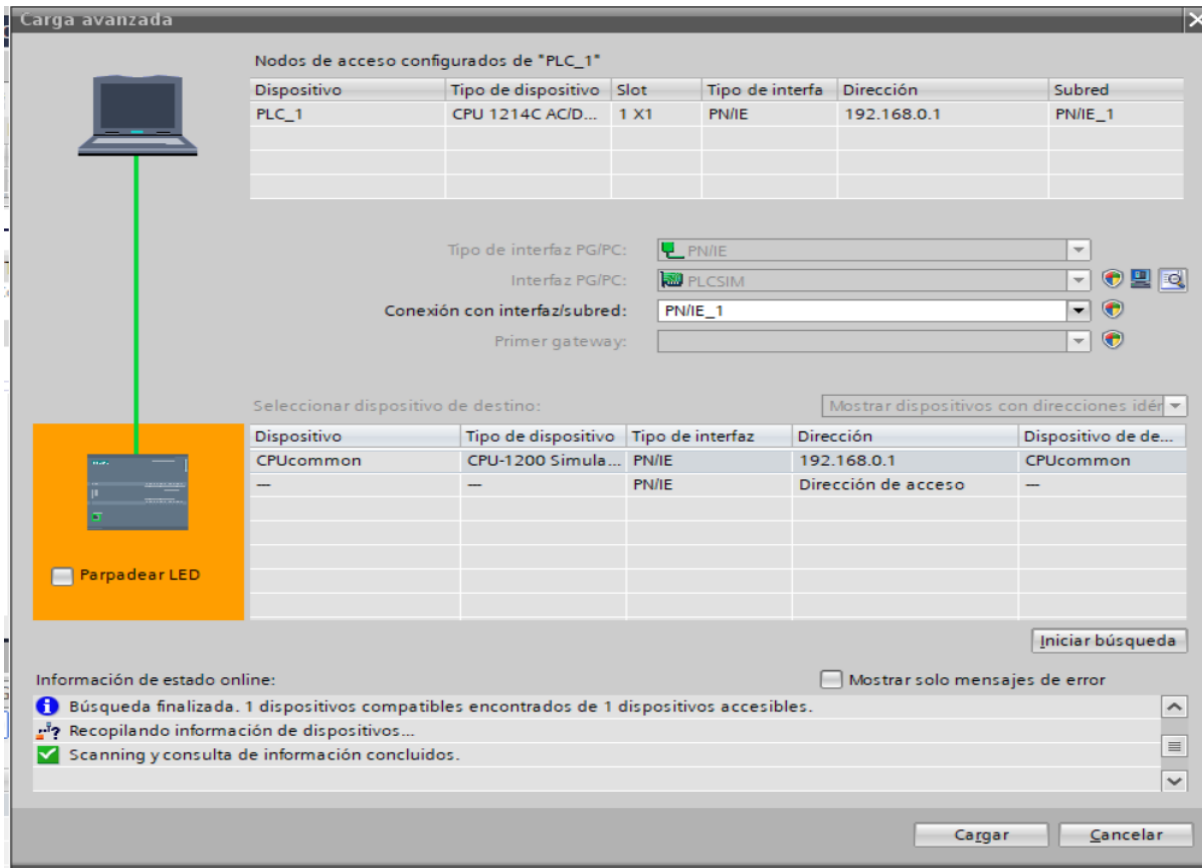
Carga avanzada

Nodos de acceso configurados de "PLC_1"

| Dispositivo | Tipo de dispositivo | Slot | Tipo de interfa | Dirección | Subred |
|---|---|---|---|---|---|
| PLC_1 | CPU 1214C AC/D... | 1 X1 | PN/IE | 192.168.0.1 | PN/IE_1 |
| | | | | | |
| | | | | | |
| | | | | | |

Tipo de interfaz PG/PC: PN/IE

Interfaz PG/PC: PLCSIM

Conexión con interfaz/subred: PN/IE_1

Primer gateway:

Seleccionar dispositivo de destino:

Mostrar dispositivos con direcciones idén

| Dispositivo | Tipo de dispositivo | Tipo de interfaz | Dirección | Dispositivo de de... |
|---|---|---|---|---|
| CPUcommon | CPU-1200 Simula... | PN/IE | 192.168.0.1 | CPUcommon |
| — | — | PN/IE | Dirección de acceso | — |

Parpadear LED

Iniciar búsqueda

Información de estado online:

Mostrar solo mensajes de error

Búsqueda finalizada. 1 dispositivos compatibles encontrados de 1 dispositivos accesibles.

Recopilando información de dispositivos...

Scanning y consulta de información concluidos.

Cargar

Cancelar